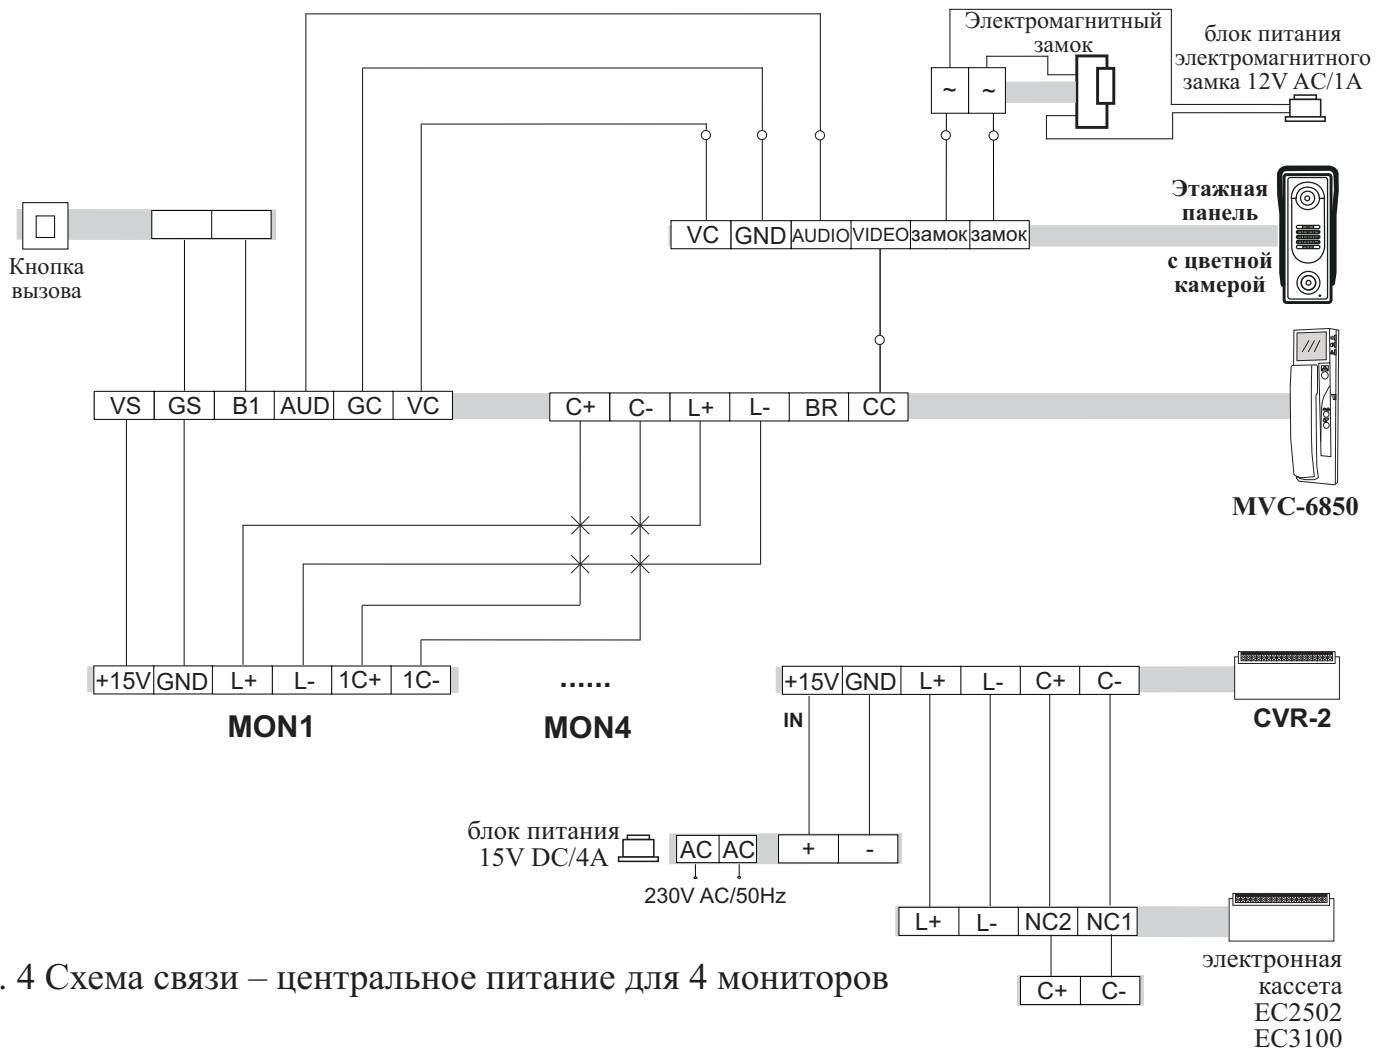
Электромагнитный замок

блок питания электромагнитного замка 12V AC/1A

~ ~

VC GND AUDIO VIDEO замок замок

Этажная панель с цветной камерой

Кнопка вызова

VS GS B1 AUD GC VC

C+ C- L+ L- BR CC

MVC-6850

+15V GND L+ L- 1C+ 1C-

MON1

......

MON4

+15V GND L+ L- C+ C-

IN

CVR-2

блок питания 15V DC/4A

AC AC

230V AC/50Hz

+ -

L+ L- NC2 NC1

C+ C-

электронная кассета EC2502 EC3100

. 4 Схема связи – центральное питание для 4 мониторов